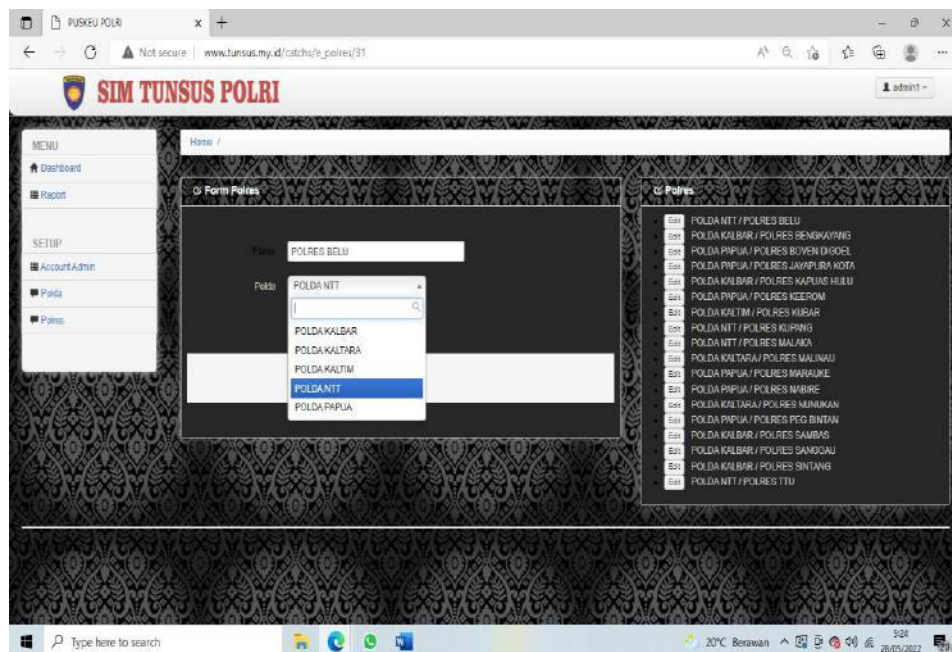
PUSKEU POLRI

Not secure | www.tunsus.my.id/catchs/e_polres/31

SIM TUNSUS POLRI

admin1

MENU
Dashboard
Report

SETUP
Account Admin
Polda
Polres

Home /

Form Polres

Polres POLRES BELU

Polda POLDA NTT

POLDA KALBAR
POLDA KALTARA
POLDA KALTIM
POLDA NTT
POLDA PAPUA

Polres

Edit POLDA NTT / POLRES BELU
Edit POLDA KALBAR / POLRES BENGKAYANG
Edit POLDA PAPUA / POLRES BOVEN DIGOEL
Edit POLDA PAPUA / POLRES JAYAPURA KOTA
Edit POLDA KALBAR / POLRES KAPUAS HULU
Edit POLDA PAPUA / POLRES KEEROM
Edit POLDA KALTIM / POLRES KUBAR
Edit POLDA NTT / POLRES KUPANG
Edit POLDA NTT / POLRES MALAKA
Edit POLDA KALTARA / POLRES MALINAU
Edit POLDA PAPUA / POLRES MARAUKE
Edit POLDA PAPUA / POLRES NABIRE
Edit POLDA KALTARA / POLRES NUNUKAN
Edit POLDA PAPUA / POLRES PEG BINTAN
Edit POLDA KALBAR / POLRES SAMBAS
Edit POLDA KALBAR / POLRES SANGGAU
Edit POLDA KALBAR / POLRES SINTANG
Edit POLDA NTT / POLRES TTU

Type here to search

20°C Berawan

5:24
28/05/2022